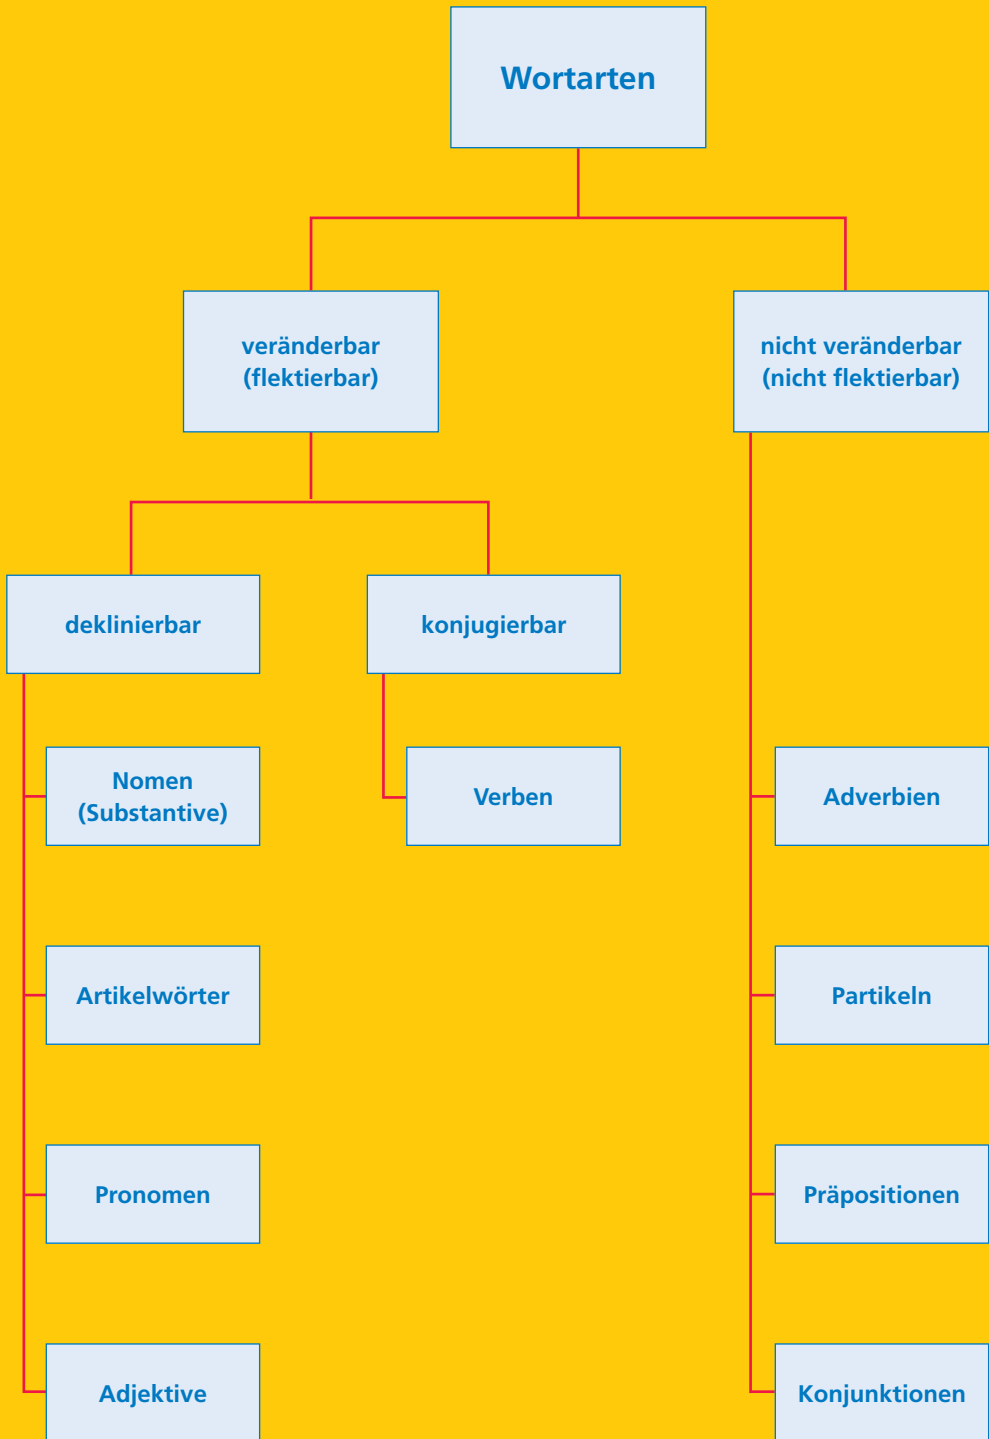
Wortarten

veränderbar (flektierbar)

nicht veränderbar (nicht flektierbar)

deklinierbar

konjugierbar

Nomen (Substantive)

Verben

Adverbien

Artikelwörter

Partikeln

Pronomen

Präpositionen

Adjektive

Konjunktionen